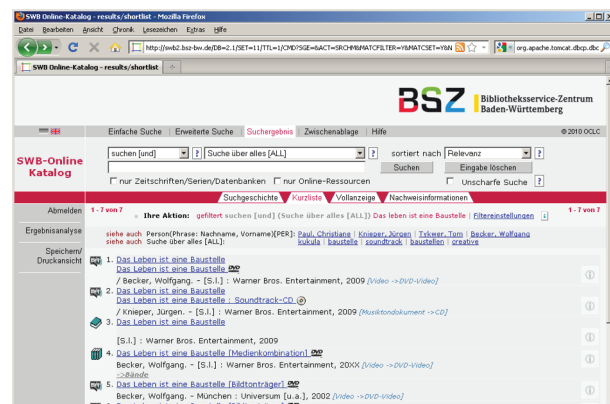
SWB Online-Katalog - results/shortlist - Mozilla Firefox

Datei Bearbeiten Ansicht Chronik Lesezeichen Extras Hilfe

http://swb2.bsz-bw.de/DB=2.1/SET=11/TTL=1/CMD?SGE=&ACT=SRCHM&MATCFILTER=Y&MATCSET=Y&N

org.apache.tomcat.dbcp.dbc

SWB Online-Katalog - results/shortlist

BSZ Bibliotheksservice-Zentrum Baden-Württemberg

Einfache Suche | Erweiterte Suche | Suchergebnis | Zwischenablage | Hilfe

© 2010 OCLC

SWB-Online Katalog

suchen [und] | Suche über alles [ALL] | ? | sortiert nach | Relevanz | ?

Suchen | Eingabe löschen

nur Zeitschriften/Serien/Datenbanken | nur Online-Ressourcen | Unscharfe Suche | ?

Suchgeschichte | Kurzliste | Vollanzeige | Nachweisinformationen

Abmelden

Ergebnisanalyse

Speichern/ Druckansicht

1 - 7 von 7 | Ihre Aktion: gefiltert suchen [und] (Suche über alles [ALL]) Das Leben ist eine Baustelle | Filtereinstellungen | 1 - 7 von 7

siehe auch Person(Phrase: Nachname, Vorname)[PER]: Paul, Christiane | Knieper, Jürgen | Tykwer, Tom | Becker, Wolfgang
siehe auch Suche über alles [ALL]: kukula | baustelle | soundtrack | baustellen | creative

1. Das Leben ist eine Baustelle
Das Leben ist eine Baustelle
/ Becker, Wolfgang. - [S.l.] : Warner Bros. Entertainment, 2009 [Video ->DVD-Video]

2. Das Leben ist eine Baustelle
Das Leben ist eine Baustelle : Soundtrack-CD
/ Knieper, Jürgen. - [S.l.] : Warner Bros. Entertainment, 2009 [Musiktondokument ->CD]

3. Das Leben ist eine Baustelle

[S.l.] : Warner Bros. Entertainment, 2009

4. Das Leben ist eine Baustelle [Medienkombination]
Becker, Wolfgang. - [S.l.] : Warner Bros. Entertainment, 20XX [Video ->DVD-Video]
->Bände

5. Das Leben ist eine Baustelle [Bildtonträger]
Becker, Wolfgang. - München : Universum [u.a.], 2002 [Video ->DVD-Video]